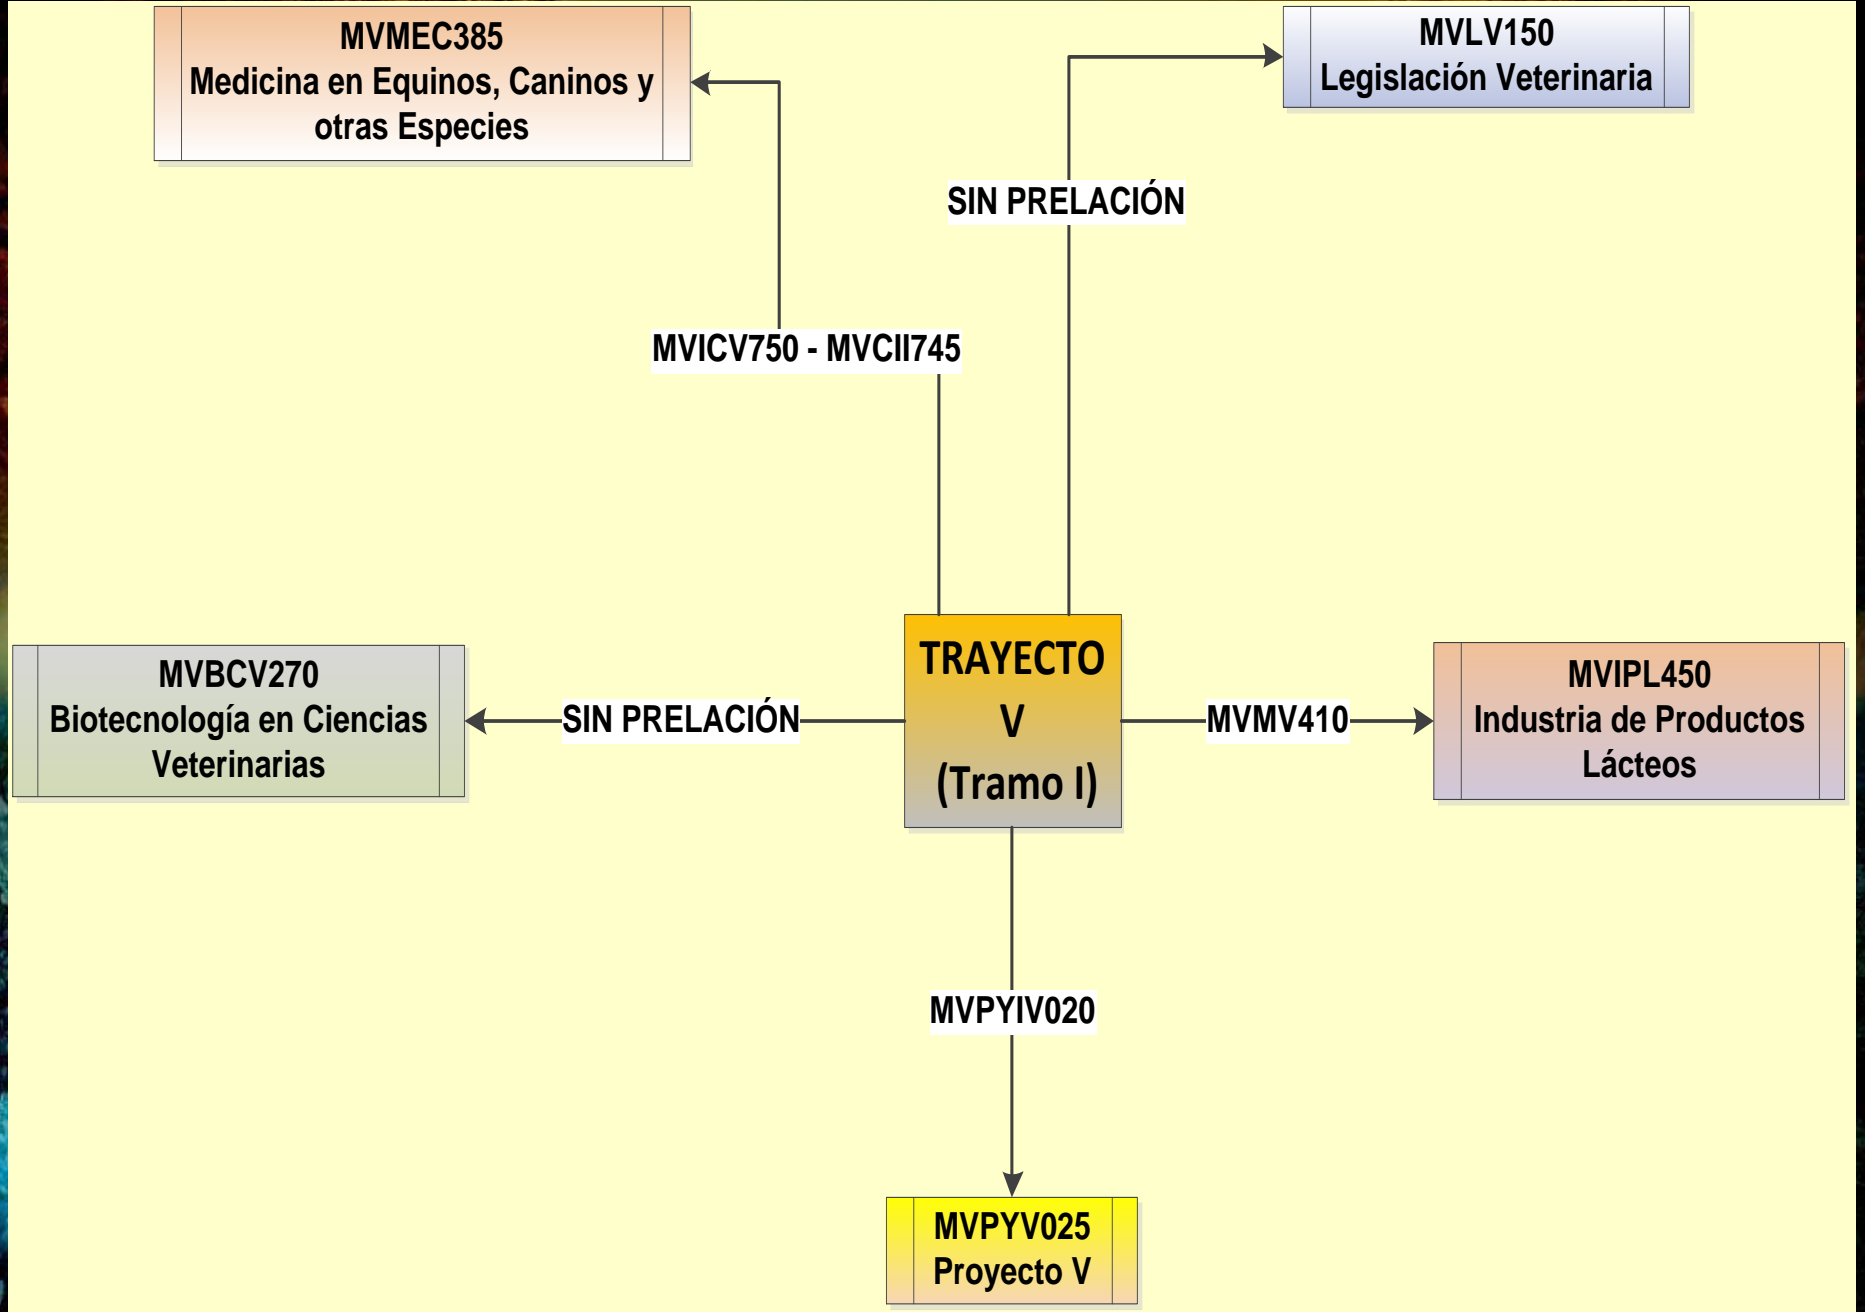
MVMEC385
Medicina en Equinos, Caninos y otras Especies

MVLV150
Legislación Veterinaria

SIN PRELACIÓN

MVICV750 - MVCII745

MVBCV270
Biotecnología en Ciencias Veterinarias

SIN PRELACIÓN

TRAYECTO V (Tramo I)

MVMV410

MVIPL450
Industria de Productos Lácteos

MVPYIV020

MVPYV025
Proyecto V